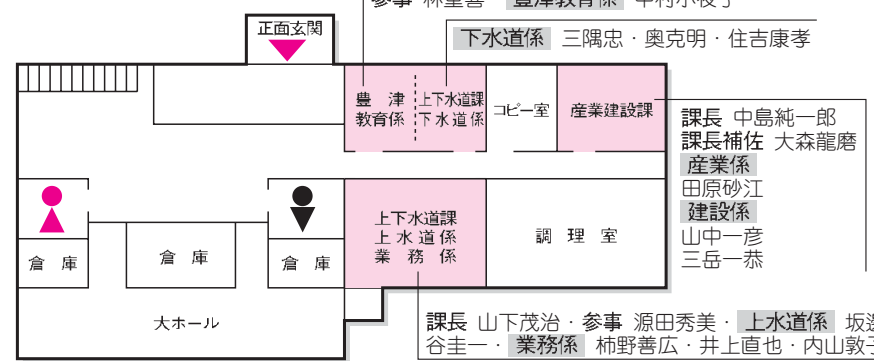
参事 林重善 豊津教育係 中村水後子

正面玄関

下水道係 三隅忠・奥克明・住吉康孝

豊津教育係

上下水道課下水道係

コピー室

産業建設課

課長 中島純一郎
課長補佐 大森龍磨
産業係
田原砂江
建設係
山中一彦
三岳一恭

上下水道課上水道係業務係

調理室

倉庫

倉庫

倉庫

大ホール

課長 山下茂治・参事 源田秀美・ 上水道係 坂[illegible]
谷圭一・ 業務係 柿野善広・井上直也・内山敦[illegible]